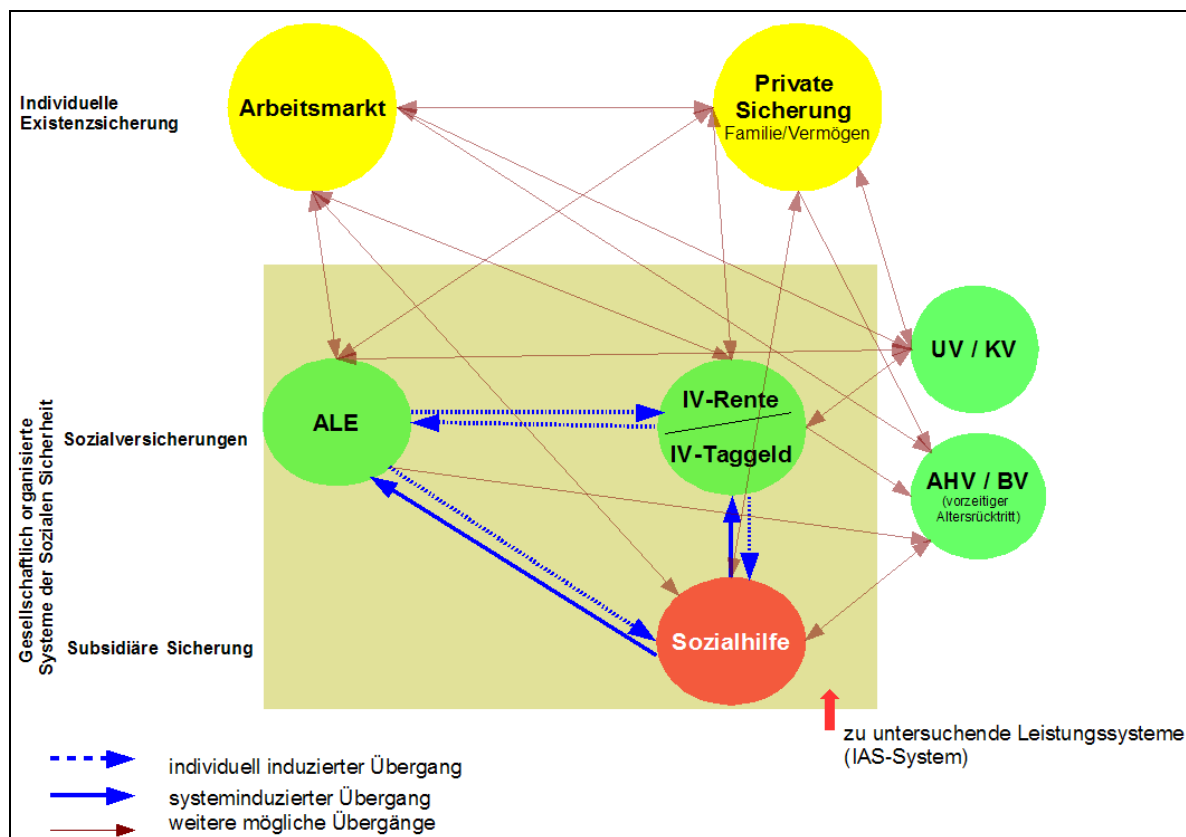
Individuelle Existenzsicherung

Arbeitsmarkt

Private Sicherung
Familie/Vermögen

Gesellschaftlich organisierte Systeme der Sozialen Sicherheit

Sozialversicherungen

ALE

IV-Rente

IV-Taggeld

UV / KV

AHV / BV
(vorzeitiger Altersrücktritt)

Subsidiäre Sicherung

Sozialhilfe

zu untersuchende Leistungssysteme (IAS-System)

individuell induzierter Übergang

systeminduzierter Übergang

weitere mögliche Übergänge